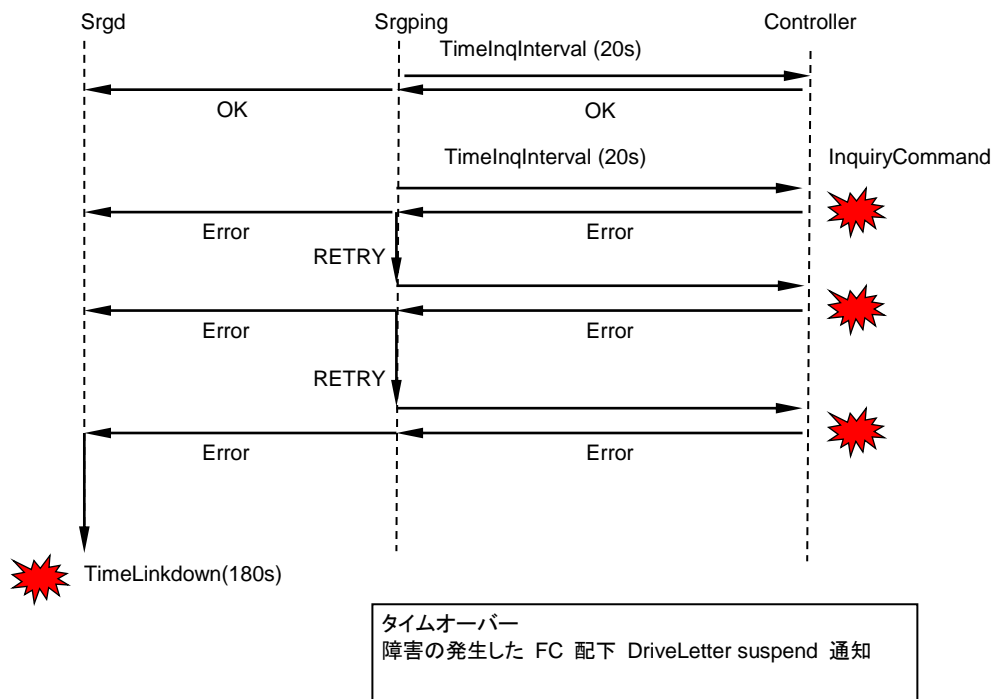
Srgd

Srgping

Controller

TimeInqInterval (20s)

OK

OK

TimeInqInterval (20s)

InquiryCommand

Error

Error

RETRY

Error

Error

RETRY

Error

Error

TimeLinkdown(180s)

タイムオーバー
障害の発生した FC 配下 DriveLetter suspend 通知